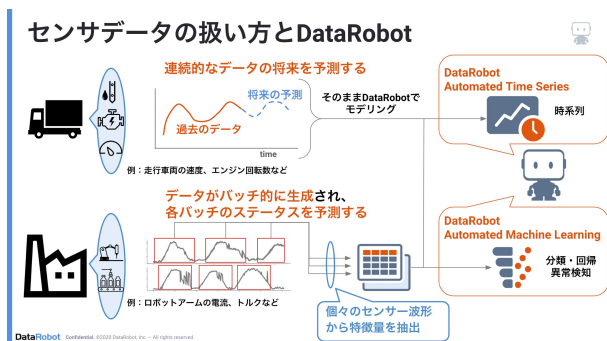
センサデータの扱い方とDataRobot

連続的なデータの将来を予測する

将来の予測

過去のデータ

time

例：走行車両の速度、エンジン回転数など

そのままDataRobotでモデリング

DataRobot Automated Time Series

時系列

データがバッチ的に生成され、各バッチのステータスを予測する

例：ロボットアームの電流、トルクなど

個々のセンサー波形から特徴量を抽出

DataRobot Automated Machine Learning

分類・回帰
異常検知

DataRobot Confidential. ©2020 DataRobot, Inc. – All rights reserved